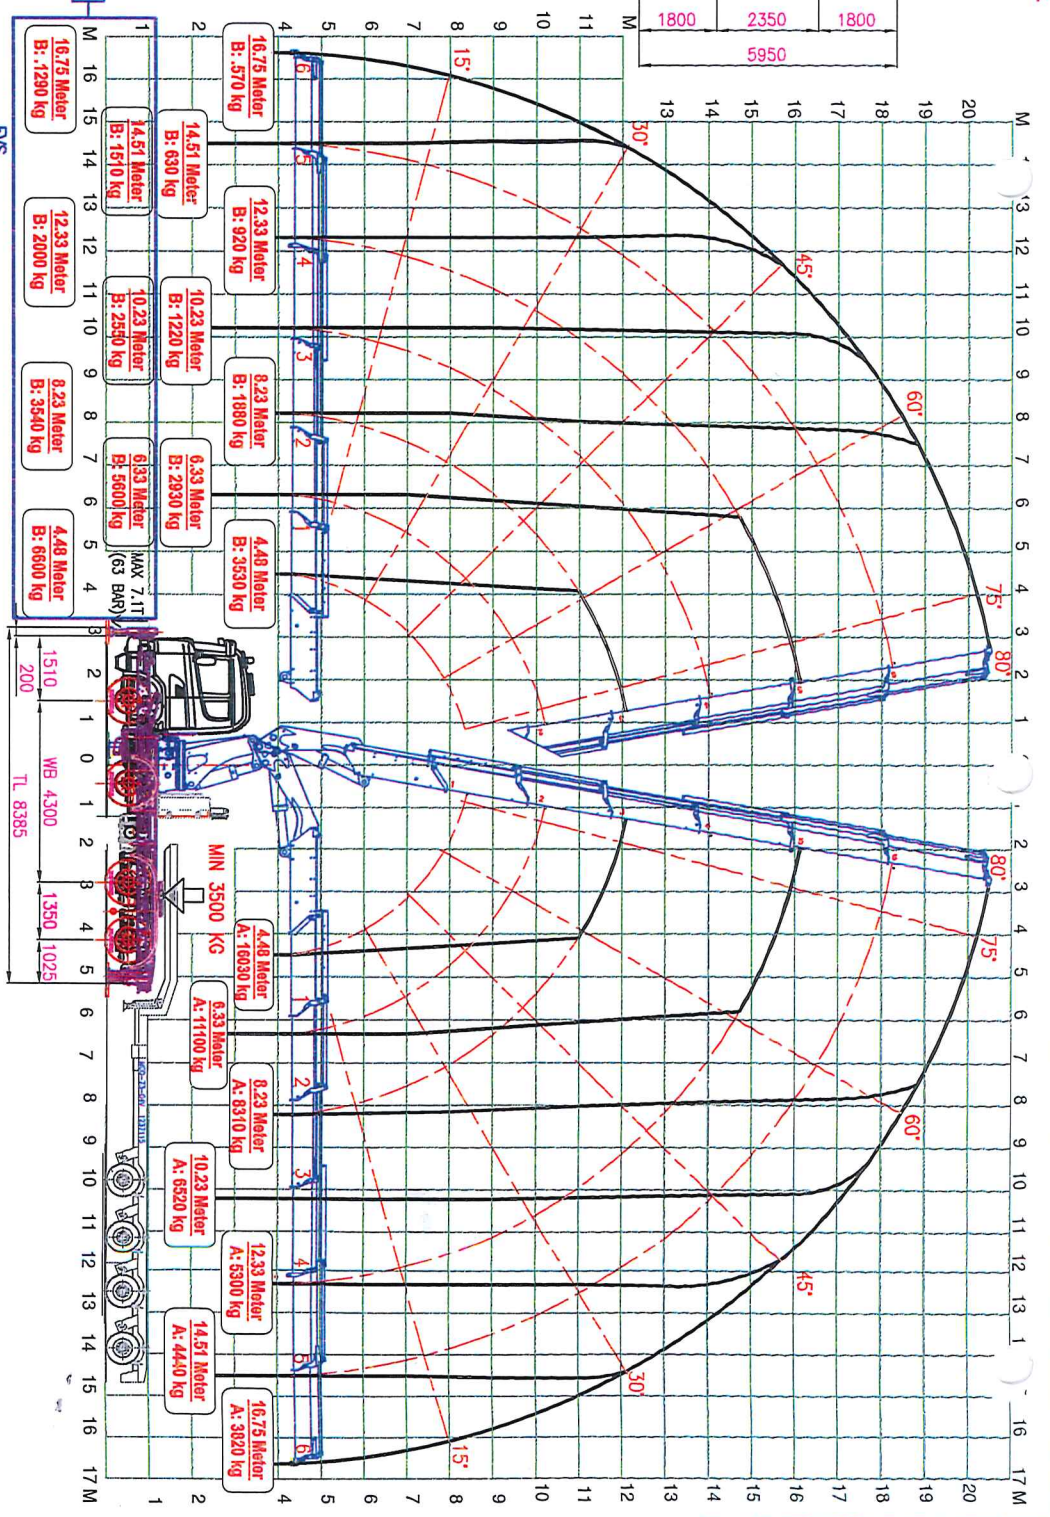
1800 | 2350 | 1800
5950

M 1 2 3 4 5 6 7 8 9 10 11 12 13 14 15 16 17 18 19 20

15°
30°
45°
60°
75°
80°

16.75 Meter
B: 570 kg

14.51 Meter
B: 630 kg

12.33 Meter
B: 920 kg

10.23 Meter
B: 1220 kg

8.23 Meter
B: 1680 kg

6.33 Meter
B: 2930 kg

4.48 Meter
B: 3530 kg

14.51 Meter
B: 1510 kg

10.23 Meter
B: 2550 kg

6.33 Meter
B: 5600 kg

MAX 7.1T
(63 BAR)

16.75 Meter
B: 1290 kg

12.33 Meter
B: 2000 kg

8.23 Meter
B: 3540 kg

4.48 Meter
B: 6600 kg

M 16 15 14 13 12 11 10 9 8 7 6 5 4 3 2 1 0 1 2 3 4 5 6 7 8 9 10 11 12 13 14 15 16 17 M

1510
200
WB 4300
TL 8385
1350
1025

MIN 3500 KG

4.48 Meter
A: 16030 kg

6.33 Meter
A: 11100 kg

8.23 Meter
A: 8310 kg

10.23 Meter
A: 6520 kg

12.33 Meter
A: 5300 kg

14.51 Meter
A: 4440 kg

16.75 Meter
A: 3820 kg

1 2 3 4 5 6

M 13 12 11 10 9 8 7 6 5 4 3 2 1 1 2 3 4 5 6 7 8 9 10 11 12 13 1 16 17 M

1 2 4 5 6 7 8 9 10 11 12 13 14 15 16 17 18 19 20